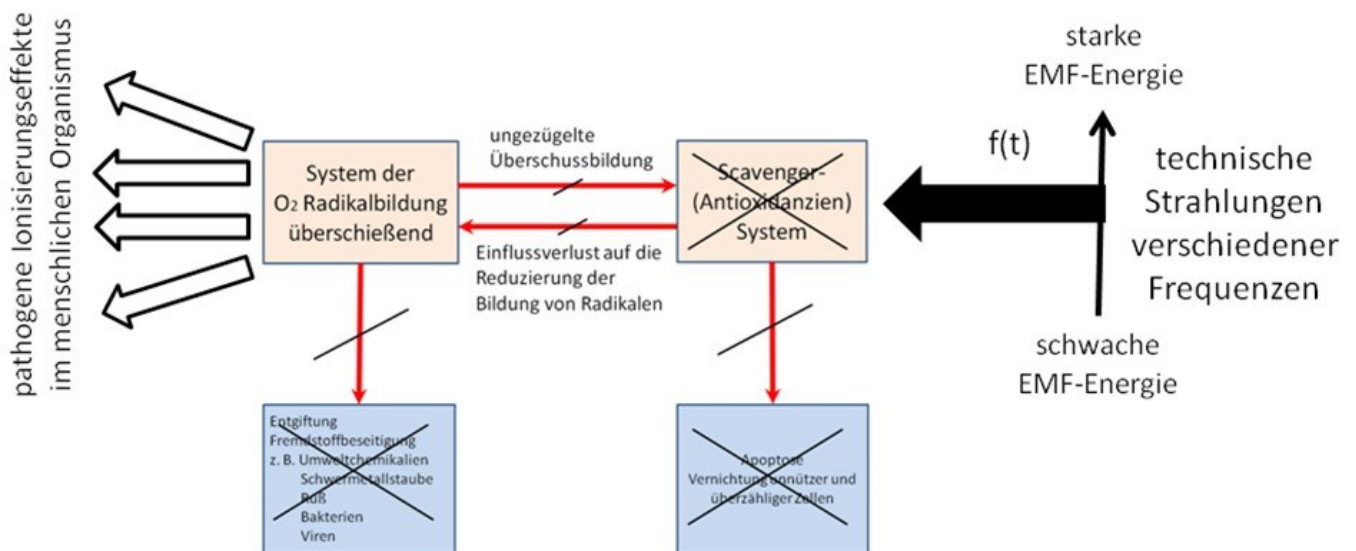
pathogene Ionisierungseffekte im menschlichen Organismus

System der $O_2$ Radikalbildung überschießend

ungezügelte Überschussbildung

Einflussverlust auf die Reduzierung der Bildung von Radikalen

Scavenger- (Antioxidanzien) System

f(t)

starke EMF-Energie

technische Strahlungen verschiedener Frequenzen

schwache EMF-Energie

Entgiftung
Fremdstoffbeseitigung
z. B. Umweltchemikalien
Schwermetallstaube
Ruß
Bakterien
Viren

Apoptose
Vernichtung unnützer und überzähliger Zellen